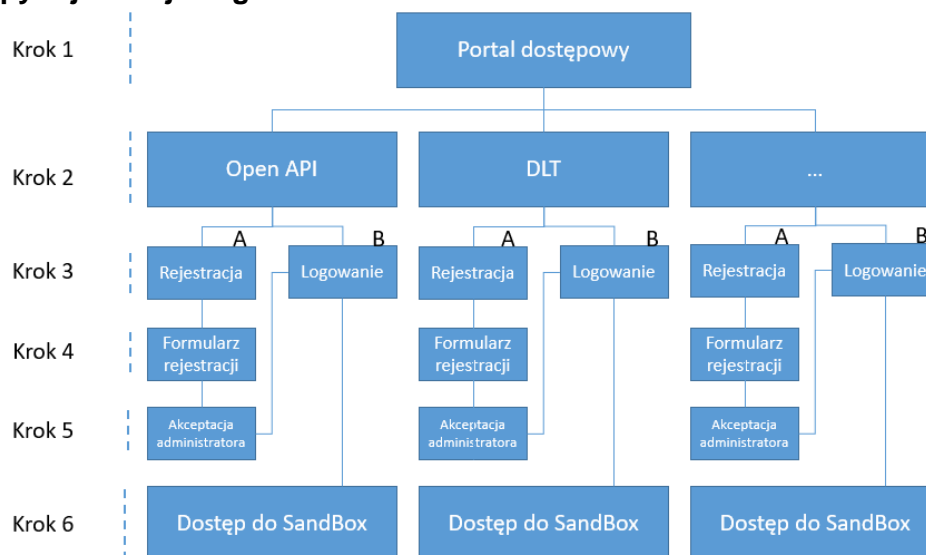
Krok 1
Portal dostępowy

Krok 2
Open API
DLT
...

Krok 3
A
B
Rejestracja
Logowanie
A
B
Rejestracja
Logowanie
A
B
Rejestracja
Logowanie

Krok 4
Formularz rejestracji
Formularz rejestracji
Formularz rejestracji

Krok 5
Akceptacja administratora
Akceptacja administratora
Akceptacja administratora

Krok 6
Dostęp do SandBox
Dostęp do SandBox
Dostęp do SandBox